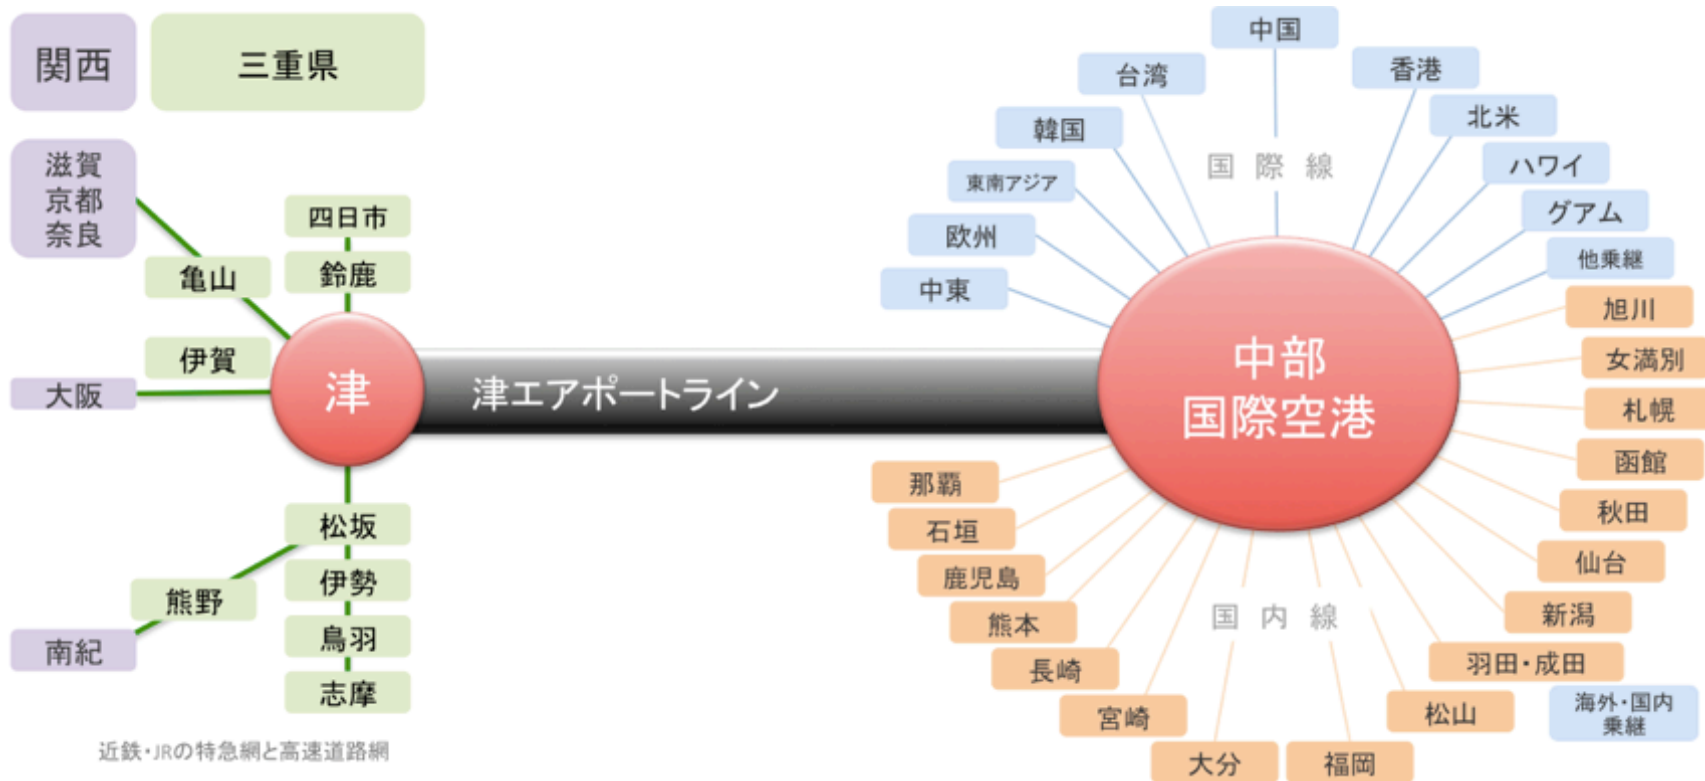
関西

三重県

滋賀
京都
奈良

亀山

四日市

鈴鹿

伊賀

大阪

津

津エアポートライン

松坂

熊野

南紀

伊勢

鳥羽

志摩

近鉄・JRの特急網と高速道路網

中部
国際空港

国際線

中国

台湾

香港

韓国

北米

ハワイ

東南アジア

グアム

欧州

他乗継

中東

旭川

女満別

札幌

函館

秋田

仙台

新潟

羽田・成田

海外・国内
乗継

松山

福岡

大分

宮崎

長崎

熊本

鹿児島

石垣

那覇

国内線